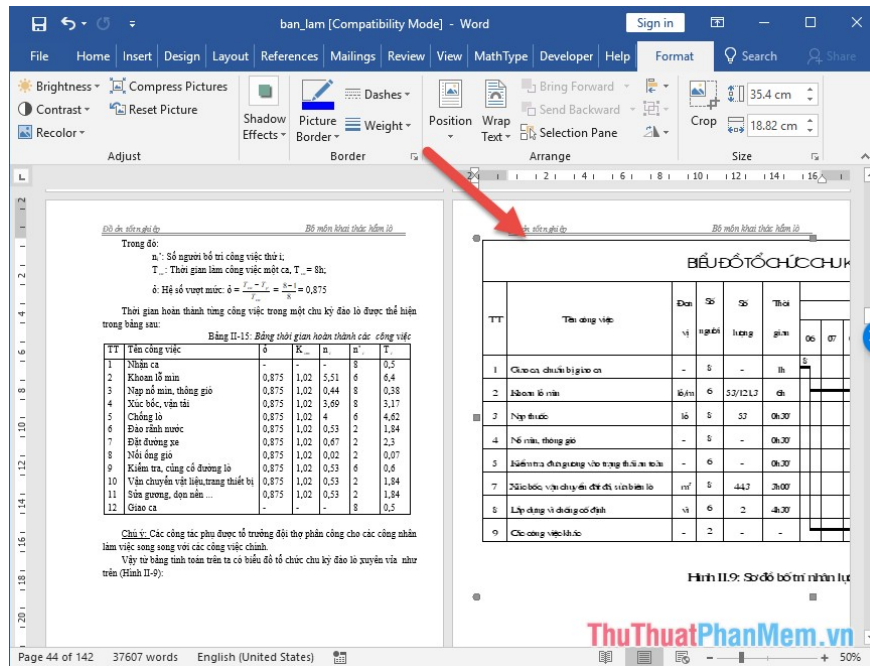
ban_lam [Compatibility Mode] - Word
Sign in

File Home Insert Design Layout References Mailings Review View MathType Developer Help Format Search Share

Brightness Compress Pictures
Contrast Reset Picture
Recolor
Adjust

Shadow Effects
Picture Border
Dashes
Weight
Border

Position Wrap Text
Bring Forward
Send Backward
Selection Pane
Arrange

Crop
35.4 cm
18.82 cm
Size

Đồ án tốt nghiệp Bộ môn khai thác hầm lò

Trong đó:
$n_i$: Số người bố trí công việc thứ i;
$T_{ca}$: Thời gian làm công việc một ca, $T_{ca}$ = 8h;
ô: Hệ số vượt mức: ô = $\frac{T_{ca}-T_c}{T_{ca}} = \frac{8-1}{8} = 0,875$

Thời gian hoàn thành từng công việc trong một chu kỳ đào lò được thể hiện trong bảng sau:

Bảng II-15: Bảng thời gian hoàn thành các công việc

| TT | Tên công việc | ô | K | n | n' | T |
|---|---|---|---|---|---|---|
| 1 | Nhận ca | - | - | - | 8 | 0,5 |
| 2 | Khoan lỗ mìn | 0,875 | 1,02 | 5,51 | 6 | 6,4 |
| 3 | Nạp nổ mìn, thông gió | 0,875 | 1,02 | 0,44 | 8 | 0,38 |
| 4 | Xúc bốc, vận tải | 0,875 | 1,02 | 3,69 | 8 | 3,17 |
| 5 | Chống lò | 0,875 | 1,02 | 4 | 6 | 4,62 |
| 6 | Đào rãnh nước | 0,875 | 1,02 | 0,53 | 2 | 1,84 |
| 7 | Đặt đường xe | 0,875 | 1,02 | 0,67 | 2 | 2,3 |
| 8 | Nối ống gió | 0,875 | 1,02 | 0,02 | 2 | 0,07 |
| 9 | Kiểm tra, củng cố đường lò | 0,875 | 1,02 | 0,53 | 6 | 0,6 |
| 10 | Vận chuyển vật liệu,trang thiết bị | 0,875 | 1,02 | 0,53 | 2 | 1,84 |
| 11 | Sửa gương, dọn nền ... | 0,875 | 1,02 | 0,53 | 2 | 1,84 |
| 12 | Giao ca | - | - | - | 8 | 0,5 |

Chú ý: Các công tác phụ được tổ trưởng đội thợ phân công cho các công nhân làm việc song song với các công việc chính.
Vậy từ bảng tính toán trên ta có biểu đồ tổ chức chu kỳ đào lò xuyên vỉa như trên (Hình II-9):

Đồ án tốt nghiệp Bộ môn khai thác hầm lò

BIỂU ĐỒ TỔ CHỨC CHU K

| TT | Tên công việc | Đơn vị | Số người | Số lượng | Thời gian | 06 | 07 |
|---|---|---|---|---|---|---|---|
| 1 | Giao ca, chuẩn bị giao ca | - | 8 | - | 1h | | |
| 2 | Khoan lỗ mìn | lỗ/m | 6 | 53/121,3 | 6h | | |
| 3 | Nạp thuốc | lỗ | 8 | 53 | 0h30' | | |
| 4 | Nổ mìn, thông gió | - | 8 | - | 0h30' | | |
| 5 | Kiểm tra đưa gương vào trạng thái an toàn | - | 6 | - | 0h30' | | |
| 7 | Xúc bốc, vận chuyển đất đá sửa biên lò | m³ | 8 | 44,3 | 3h00' | | |
| 8 | Lắp dựng vì chống cố định | vì | 6 | 2 | 4h30' | | |
| 9 | Các công việc khác | - | 2 | - | - | | |

Hình II.9: Sơ đồ bố trí nhân lực

Page 44 of 142 37607 words English (United States) 50%

ThuThuatPhanMem.vn